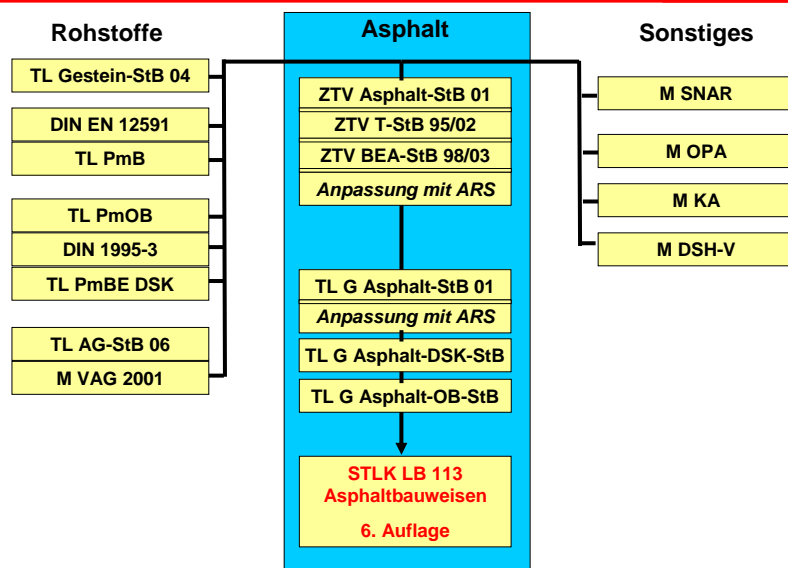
Rohstoffe

TL Gestein-StB 04

DIN EN 12591

TL PmB

TL PmOB

DIN 1995-3

TL PmBE DSK

TL AG-StB 06

M VAG 2001

Asphalt

ZTV Asphalt-StB 01

ZTV T-StB 95/02

ZTV BEA-StB 98/03

Anpassung mit ARS

TL G Asphalt-StB 01

Anpassung mit ARS

TL G Asphalt-DSK-StB

TL G Asphalt-OB-StB

STLK LB 113
Asphaltbauweisen

6. Auflage

Sonstiges

M SNAR

M OPA

M KA

M DSH-V